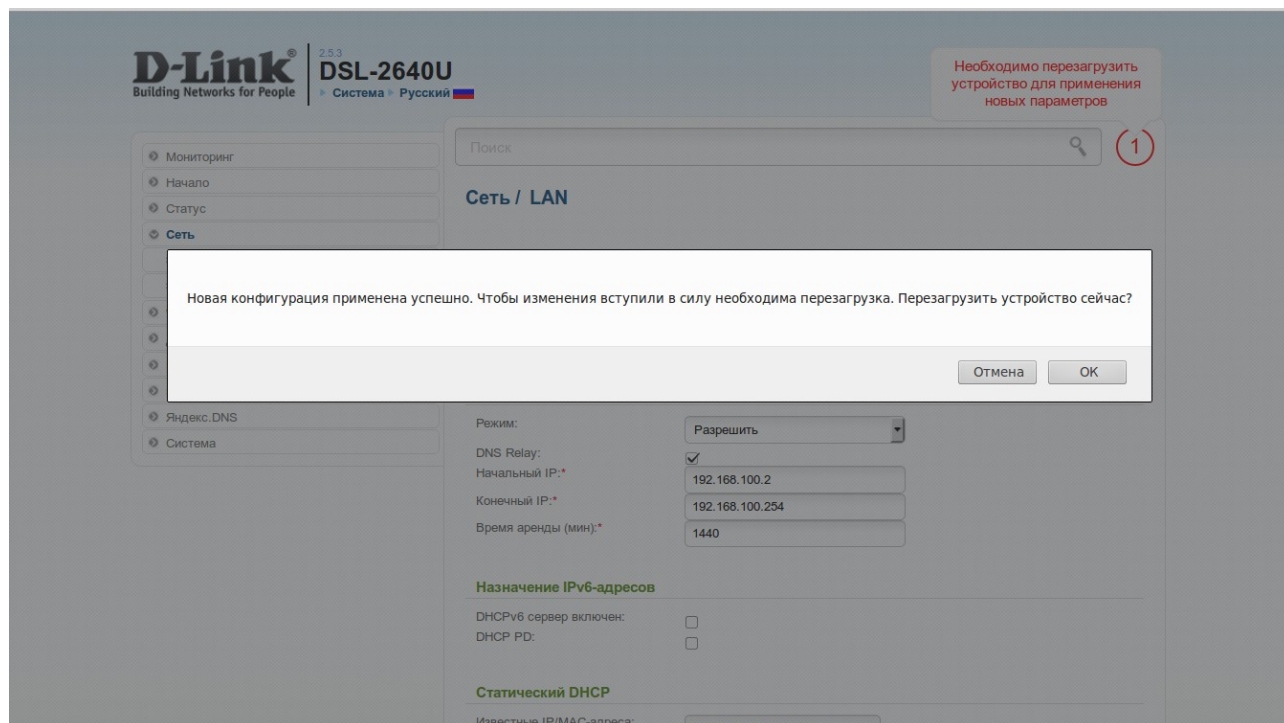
D-Link®
Building Networks for People

2.5.3
DSL-2640U
Система ▸ Русский

Необходимо перезагрузить устройство для применения новых параметров

Поиск

1

Мониторинг
Начало
Статус
Сеть
Яндекс.DNS
Система

Сеть / LAN

Новая конфигурация применена успешно. Чтобы изменения вступили в силу необходима перезагрузка. Перезагрузить устройство сейчас?

Отмена
OK

Режим:
Разрешить
DNS Relay:
Начальный IP:*
192.168.100.2
Конечный IP:*
192.168.100.254
Время аренды (мин):*
1440

Назначение IPv6-адресов

DHCPv6 сервер включен:
DHCP PD:

Статический DHCP

Известные IP/MAC-адреса: